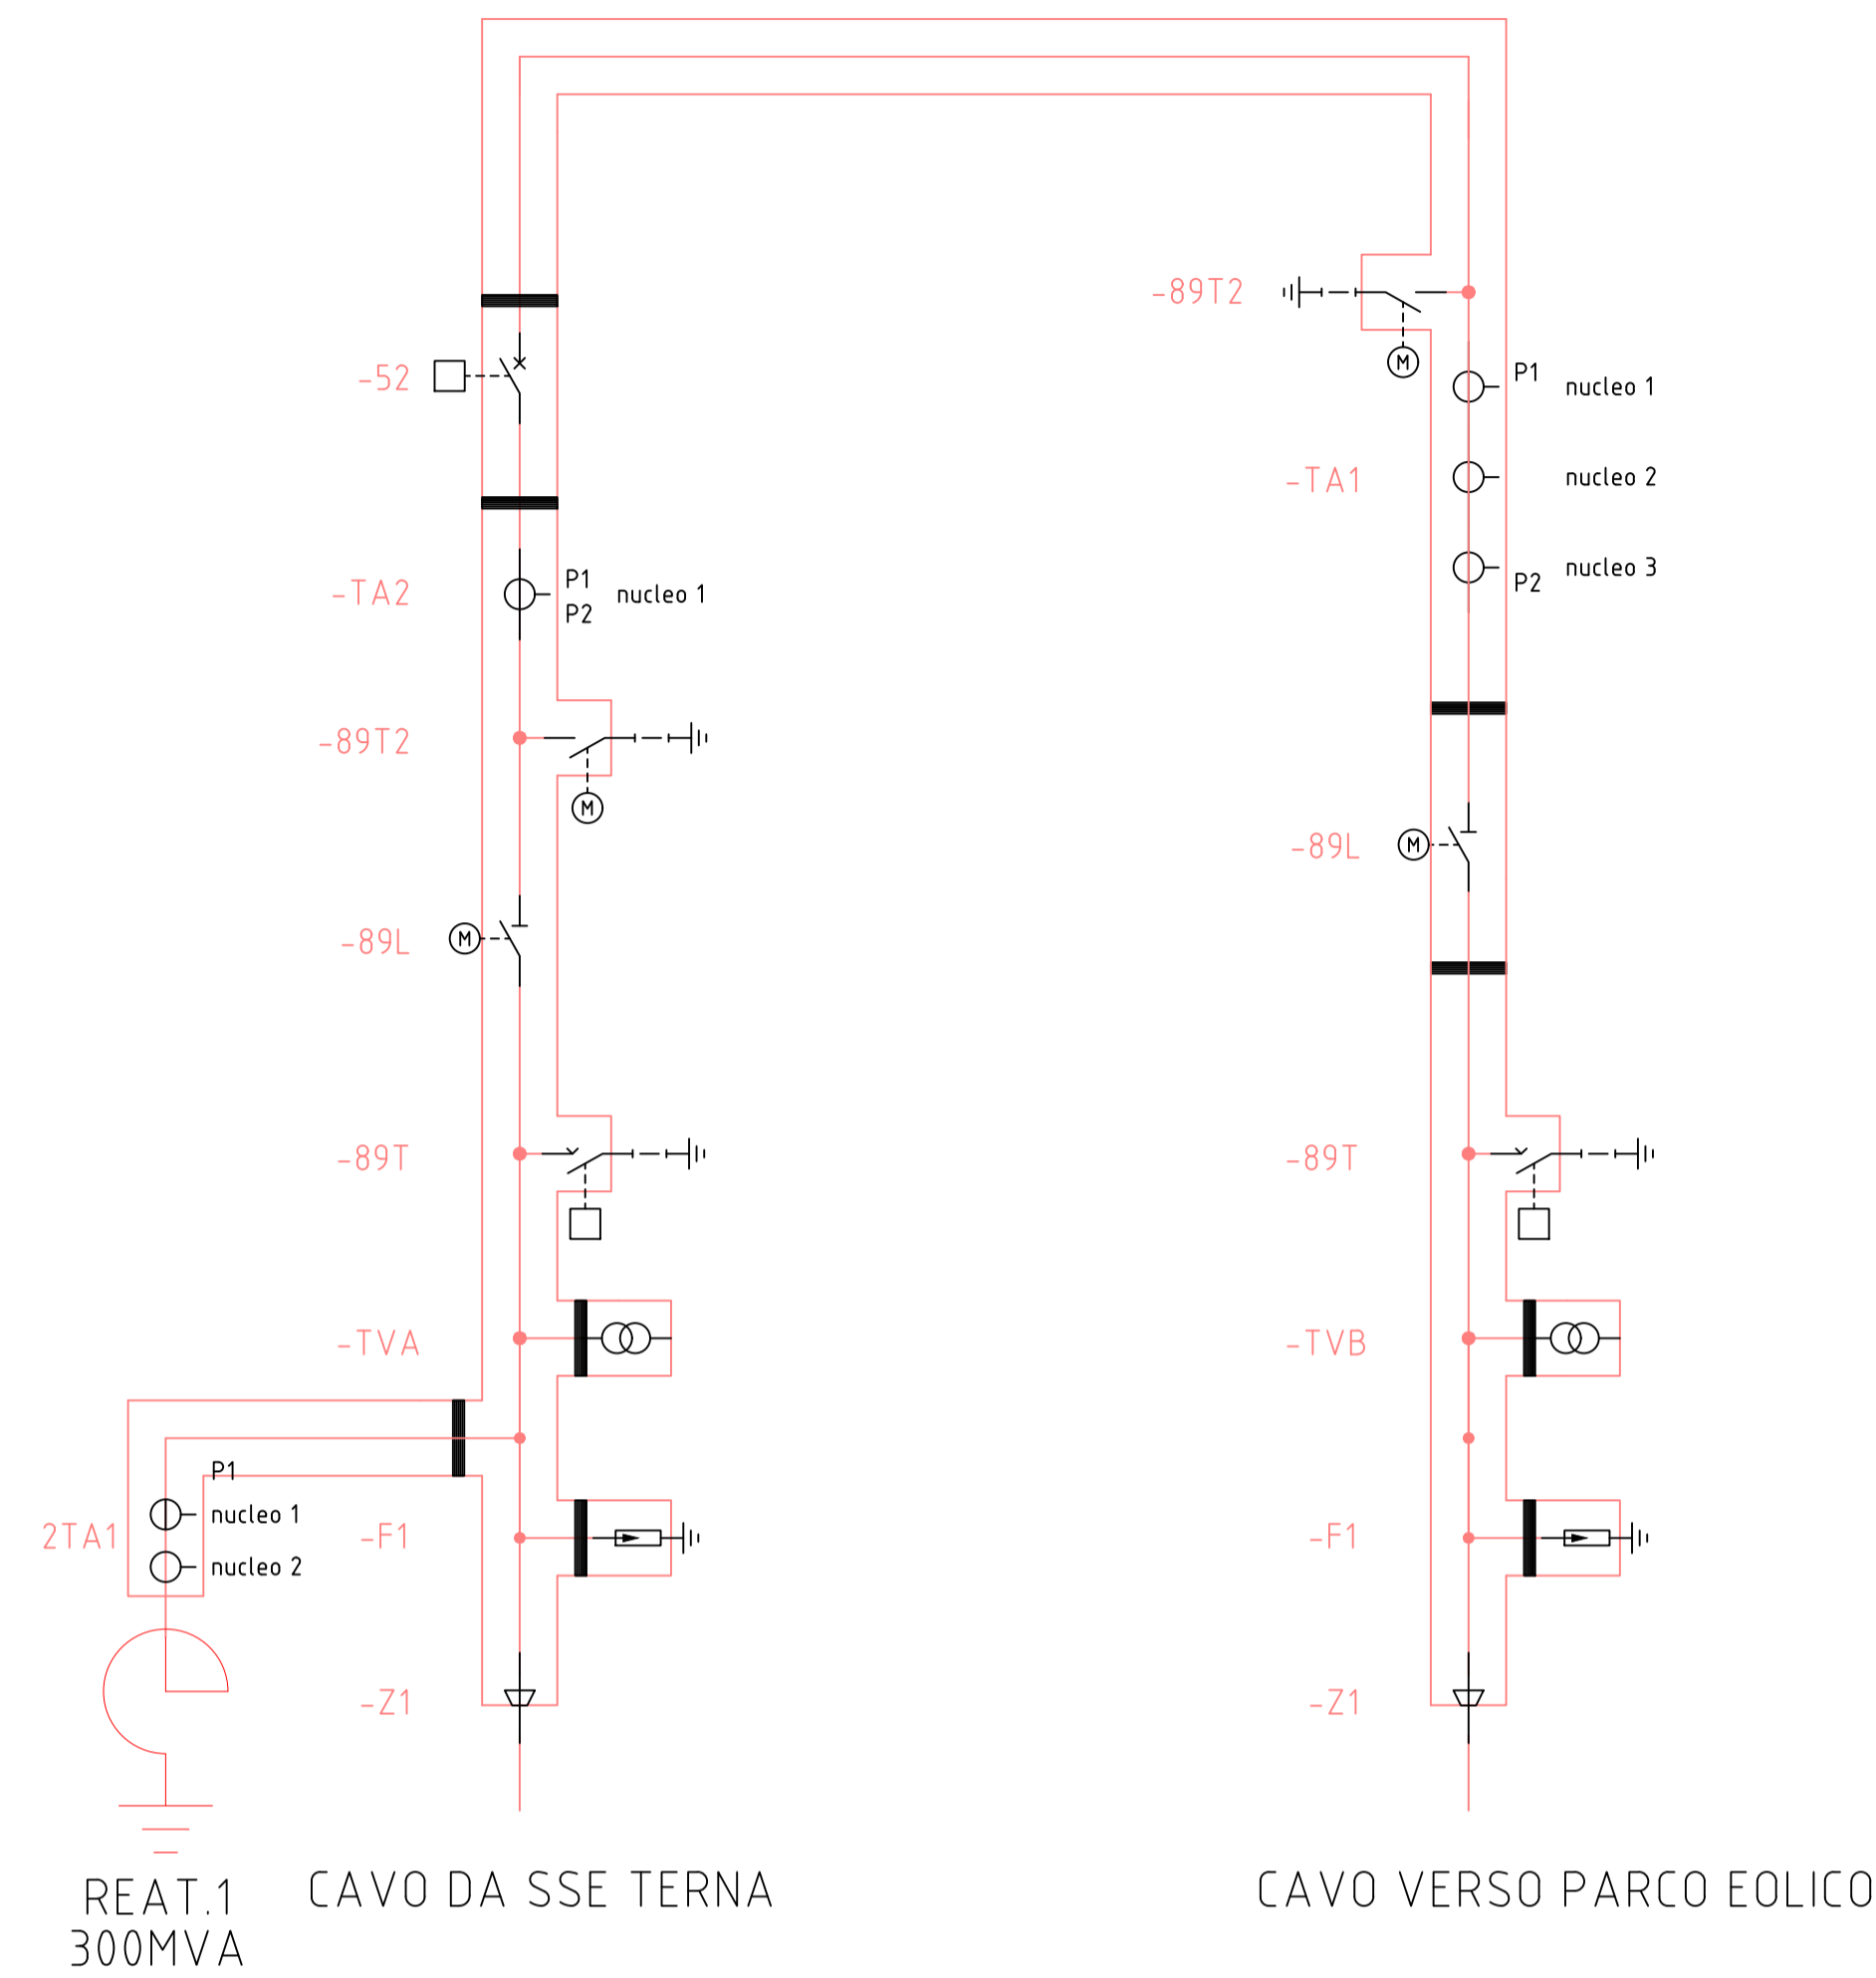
-89T2

M

P1

nucleo 1

-TA1

nucleo 2

P2

nucleo 3

-52

-TA2

P1

P2

nucleo 1

-89T2

M

-89L

M

-89L

M

-89T

-89T

-TVA

-TVB

P1

2TA1

nucleo 1

nucleo 2

-F1

-F1

-Z1

-Z1

REAT.1
300MVA

CAVO DA SSE TERNA

CAVO VERSO PARCO EOLICO